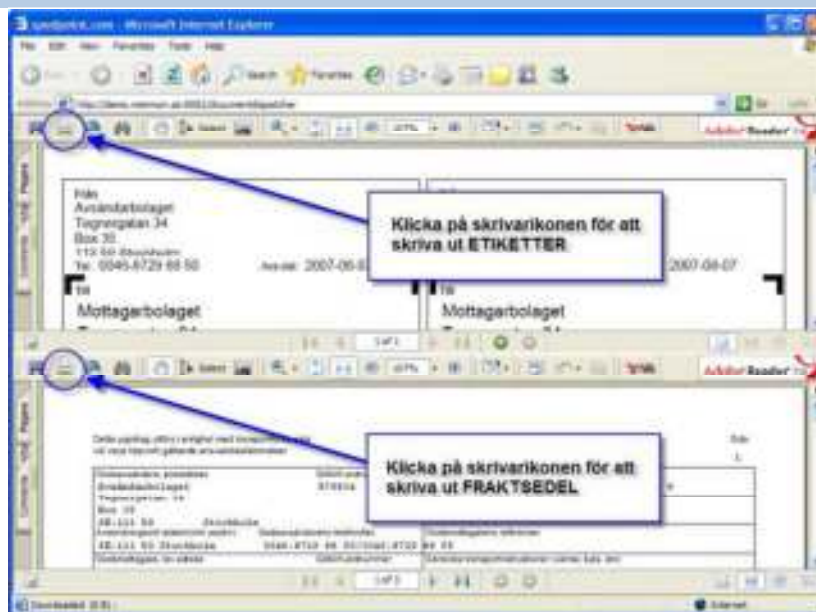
speedpoint.com - Microsoft Internet Explorer

File Edit View Favorites Tools Help

Search Favorites

Adobe Reader

Pages

Från
Avsändarbolaget
Tegnergatan 34
Box 35
113 59 Stockholm
Tel: 0046-8729 65 50

Avsänt: 2007-06-07

Till
Mottagarbolaget

2007-06-07

Till
Mottagarbolaget

Klicka på skrivarikonen för att skriva ut ETIKETTER

1 of 1

Adobe Reader

Pages

Klicka på skrivarikonen för att skriva ut FRAKTSEDEL

Avsändarbolaget
Tegnergatan 34
Box 35
SE-113 59 Stockholm
SE-113 59 Stockholm

1 of 2

Done

Internet